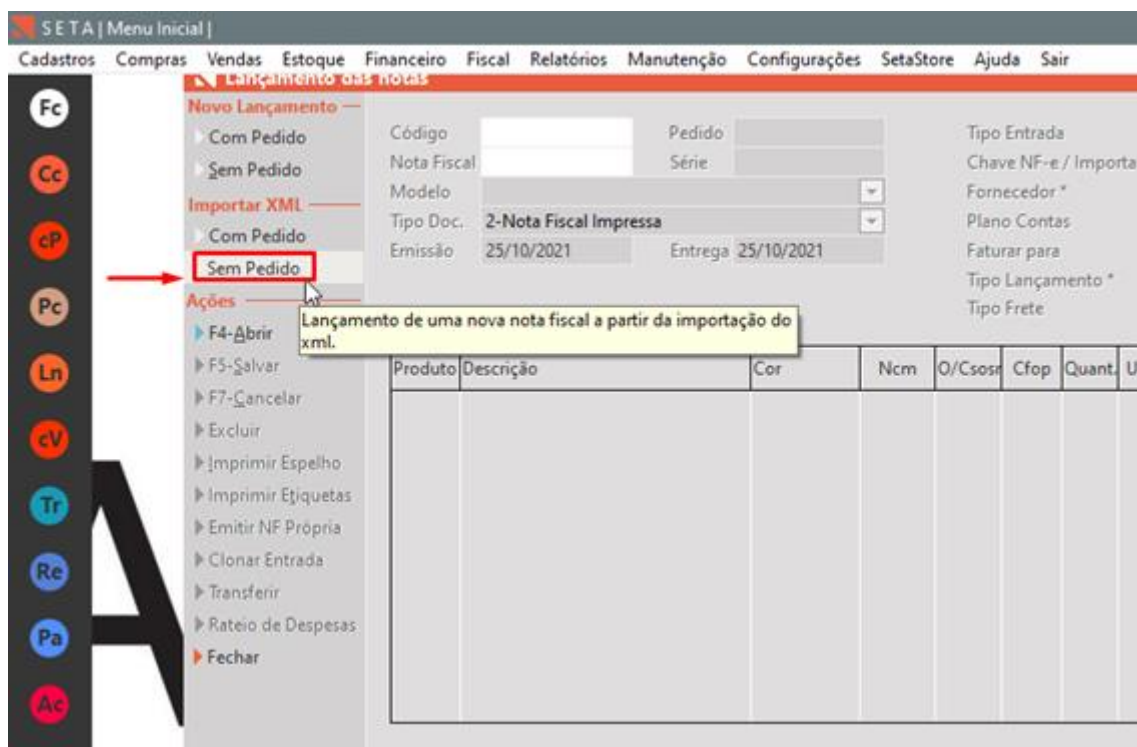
SETA | Menu Inicial |

Cadastros Compras Vendas Estoque Financeiro Fiscal Relatórios Manutenção Configurações SetaStore Ajuda Sair

Fc
Cc
cP
Pc
Ln
cV
Tr
Re
Pa
Ac

Lançamento das notas

Novo Lançamento
Com Pedido
Sem Pedido
Importar XML
Com Pedido
Sem Pedido
Ações
F4-Abrir
F5-Salvar
F7-Cancelar
Excluir
Imprimir Espelho
Imprimir Etiquetas
Emitir NF Própria
Clonar Entrada
Transferir
Rateio de Despesas
Fechar

Lançamento de uma nova nota fiscal a partir da importação do xml.

Código
Pedido
Nota Fiscal
Série
Modelo
Tipo Doc. 2-Nota Fiscal Impressa
Emissão 25/10/2021
Entrega 25/10/2021

Tipo Entrada
Chave NF-e / Importa
Fornecedor *
Plano Contas
Faturar para
Tipo Lançamento *
Tipo Frete

| Produto | Descrição | Cor | Ncm | O/Csosn | Cfop | Quant. | U |
|---|---|---|---|---|---|---|---|